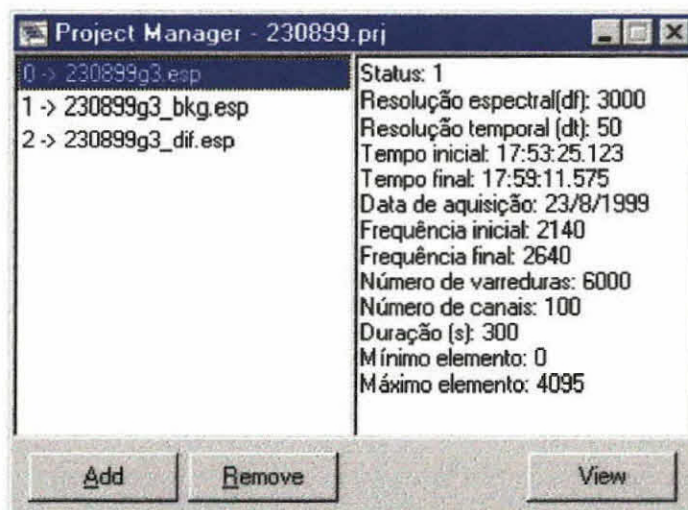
Project Manager - 230899.prj

0 -> 230899g3.esp
1 -> 230899g3_bkg.esp
2 -> 230899g3_dif.esp

Status: 1
Resolução espectral(df): 3000
Resolução temporal (dt): 50
Tempo inicial: 17:53:25.123
Tempo final: 17:59:11.575
Data de aquisição: 23/8/1999
Frequência inicial: 2140
Frequência final: 2640
Número de varreduras: 6000
Número de canais: 100
Duração (s): 300
Mínimo elemento: 0
Máximo elemento: 4095

Add
Remove
View